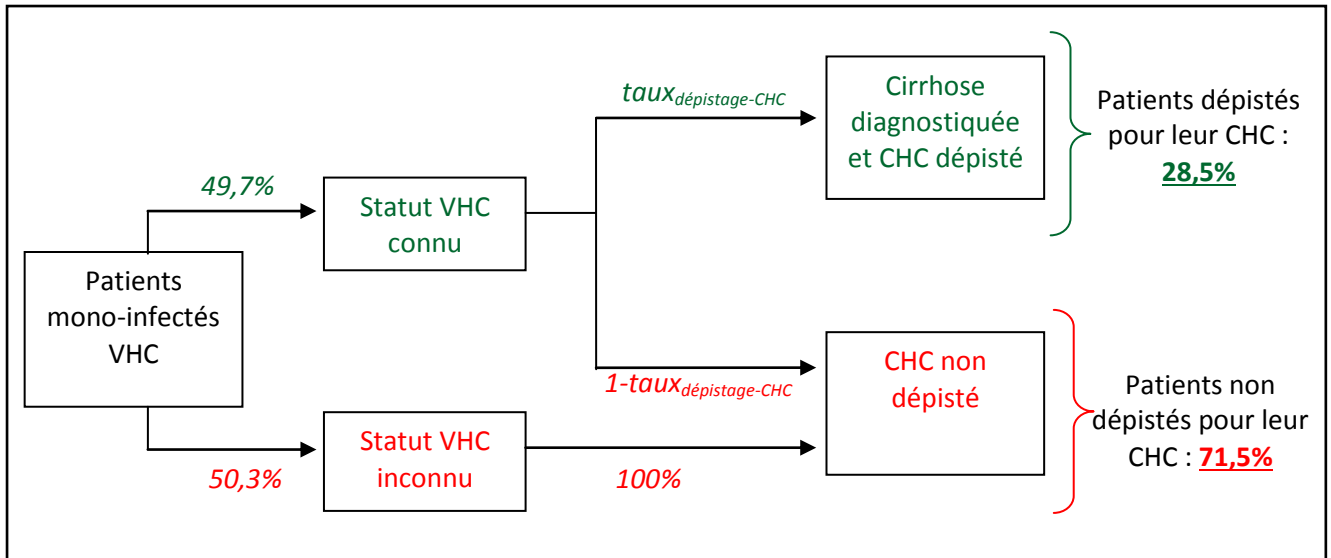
Patients mono-infectés VHC

49,7%

Statut VHC connu

$taux_{dépistage-CHC}$

Cirrhose diagnostiquée et CHC dépisté

Patients dépistés pour leur CHC : **28,5%**

$1-taux_{dépistage-CHC}$

CHC non dépisté

Patients non dépistés pour leur CHC : **71,5%**

50,3%

Statut VHC inconnu

100%